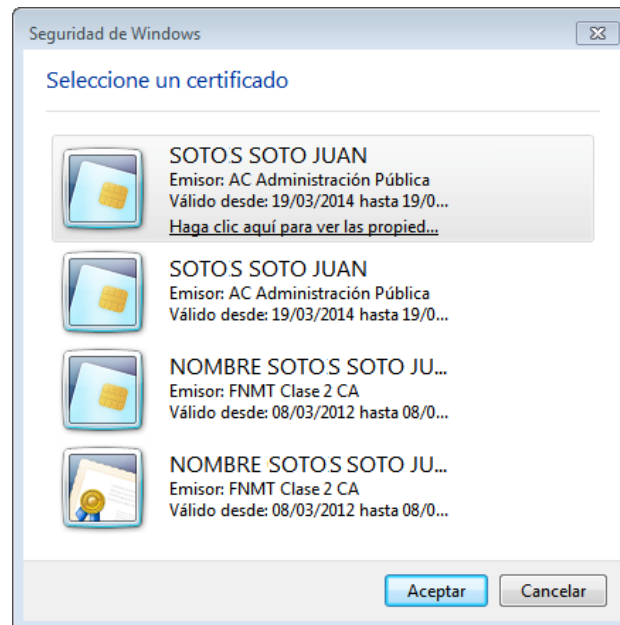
Seguridad de Windows

Seleccione un certificado

SOTOS SOTO JUAN
Emisor: AC Administración Pública
Válido desde: 19/03/2014 hasta 19/0...
Haga clic aquí para ver las propied...

SOTOS SOTO JUAN
Emisor: AC Administración Pública
Válido desde: 19/03/2014 hasta 19/0...

NOMBRE SOTOS SOTO JU...
Emisor: FNMT Clase 2 CA
Válido desde: 08/03/2012 hasta 08/0...

NOMBRE SOTOS SOTO JU...
Emisor: FNMT Clase 2 CA
Válido desde: 08/03/2012 hasta 08/0...

Aceptar
Cancelar